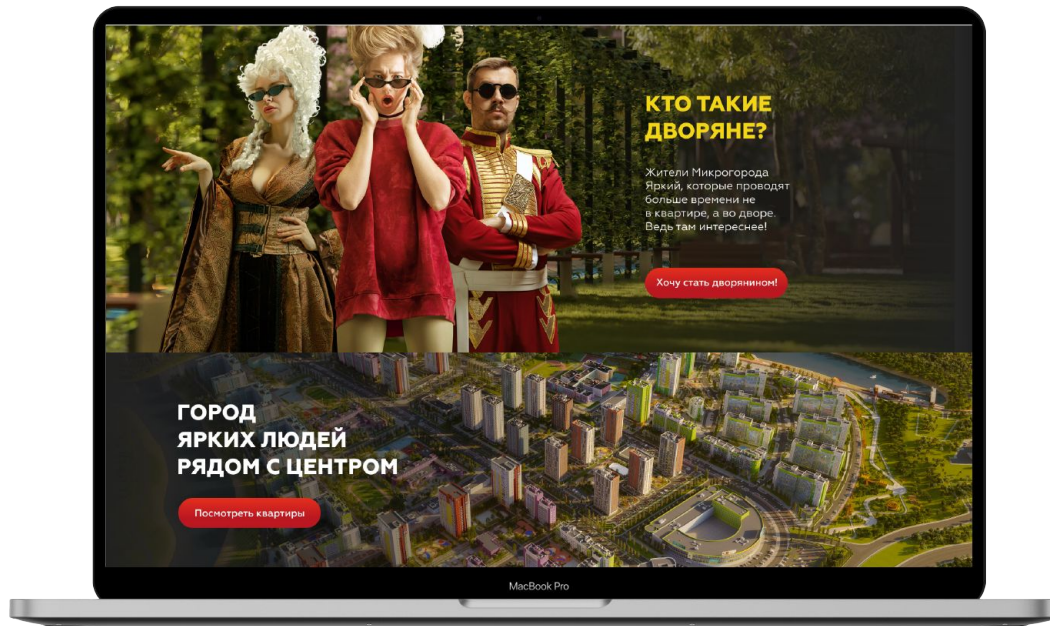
КТО ТАКИЕ ДВОРЯНЕ?

Жители Микрогорода Яркий, которые проводят больше времени не в квартире, а во дворе. Ведь там интереснее!

Хочу стать дворянином!

ГОРОД ЯРКИХ ЛЮДЕЙ РЯДОМ С ЦЕНТРОМ

Посмотреть квартиры

MacBook Pro